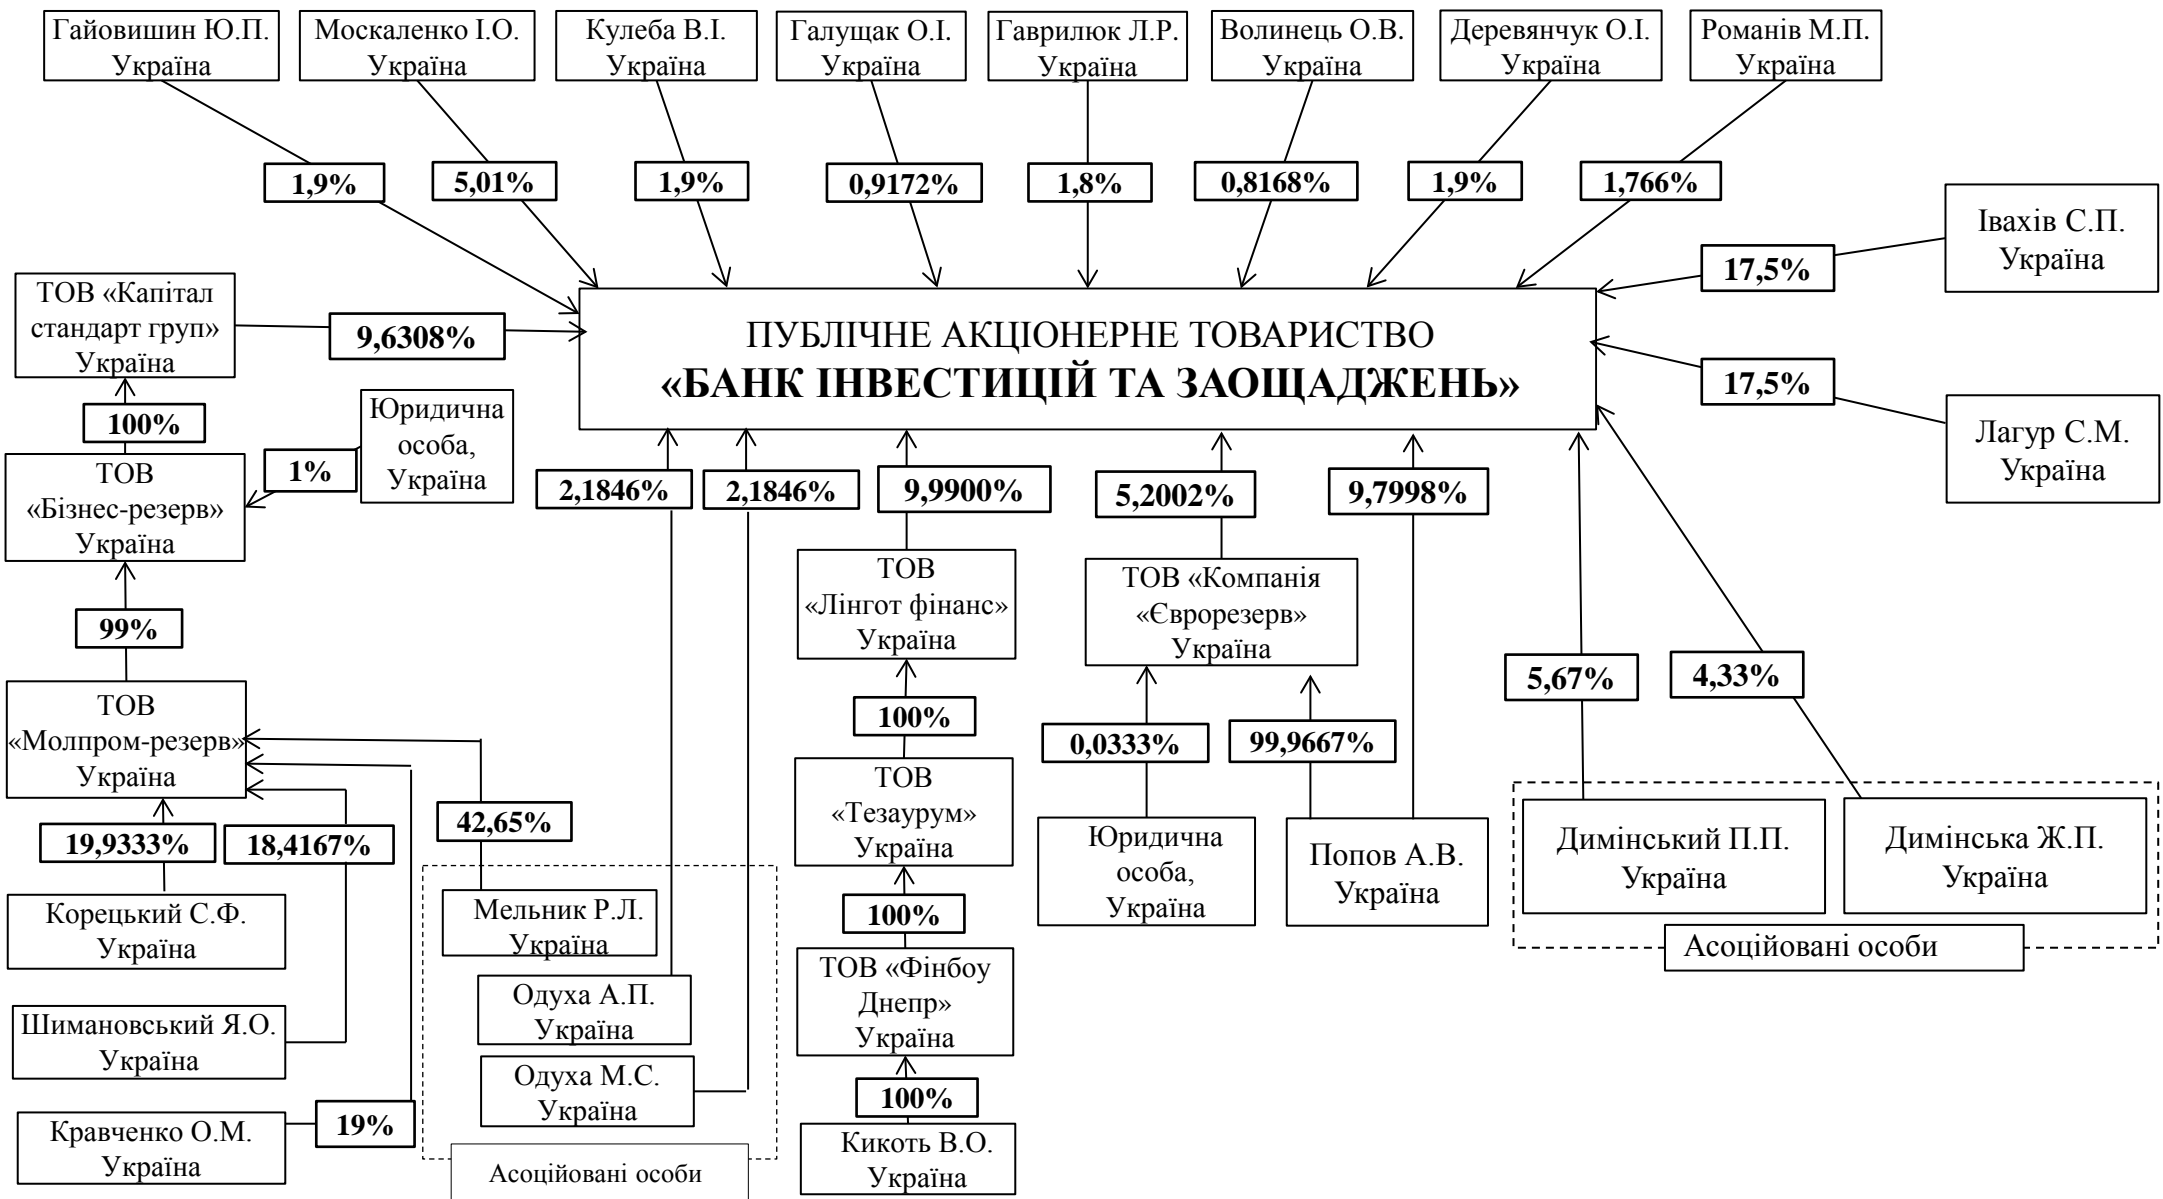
Гайовишин Ю.П. Україна

Москаленко І.О. Україна

Кулеба В.І. Україна

Галущак О.І. Україна

Гаврилюк Л.Р. Україна

Волинець О.В. Україна

Деревянчук О.І. Україна

Романів М.П. Україна

1,9%

5,01%

1,9%

0,9172%

1,8%

0,8168%

1,9%

1,766%

Івахів С.П. Україна

17,5%

ТОВ «Капітал стандарт груп» Україна

9,6308%

ПУБЛІЧНЕ АКЦІОНЕРНЕ ТОВАРИСТВО
«БАНК ІНВЕСТИЦІЙ ТА ЗАОЩАДЖЕНЬ»

17,5%

Лагур С.М. Україна

100%

Юридична особа, Україна

1%

ТОВ «Бізнес-резерв» Україна

2,1846%

2,1846%

9,9900%

5,2002%

9,7998%

ТОВ «Лінгот фінанс» Україна

ТОВ «Компанія «Єврорезерв» Україна

99%

ТОВ «Молпром-резерв» Україна

100%

5,67%

4,33%

0,0333%

99,9667%

ТОВ «Тезаурум» Україна

42,65%

19,9333%

18,4167%

Юридична особа, Україна

Попов А.В. Україна

Димінський П.П. Україна

Димінська Ж.П. Україна

Корецький С.Ф. Україна

Мельник Р.Л. Україна

100%

Асоційовані особи

Одуха А.П. Україна

ТОВ «Фінбоу Днепр» Україна

Шимановський Я.О. Україна

Одуха М.С. Україна

100%

Кравченко О.М. Україна

19%

Кикоть В.О. Україна

Асоційовані особи